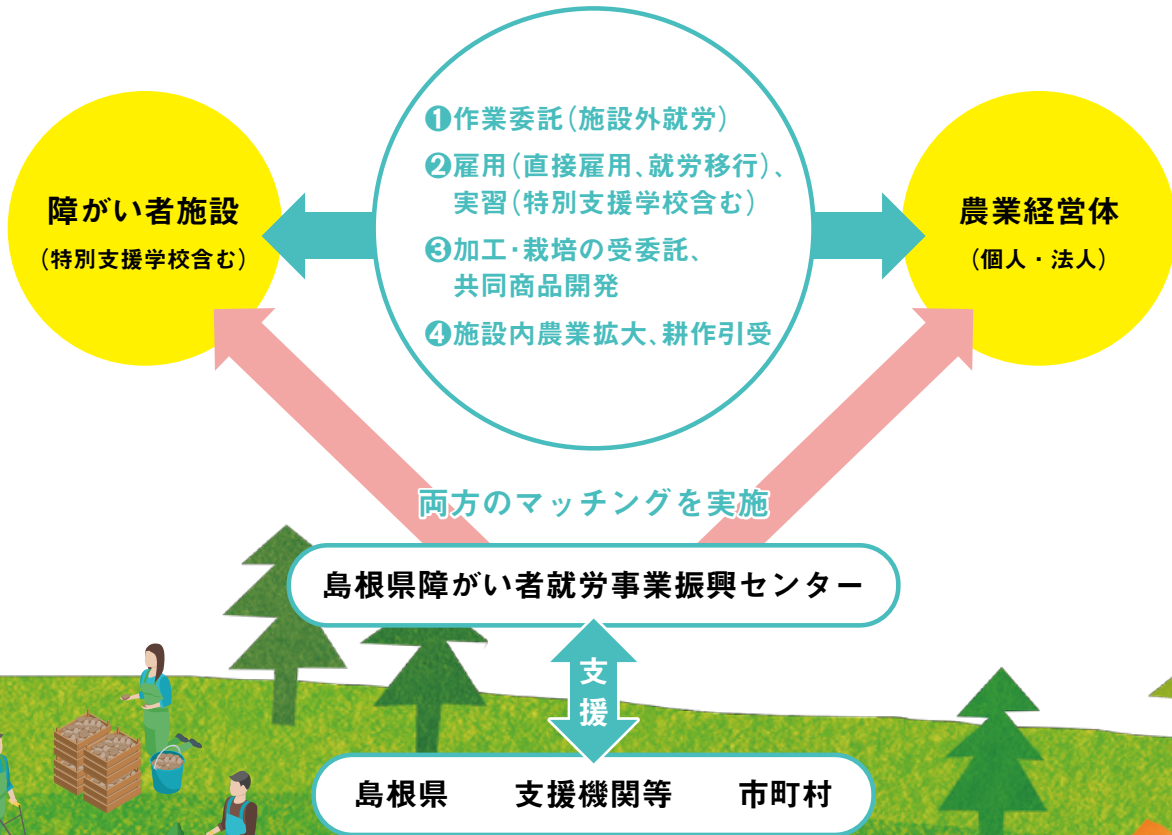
障がい者施設
（特別支援学校含む）

❶作業委託（施設外就労）
❷雇用（直接雇用、就労移行）、実習（特別支援学校含む）
❸加工・栽培の受委託、共同商品開発
❹施設内農業拡大、耕作引受

農業経営体
（個人・法人）

両方のマッチングを実施

島根県障がい者就労事業振興センター

支援

島根県　支援機関等　市町村